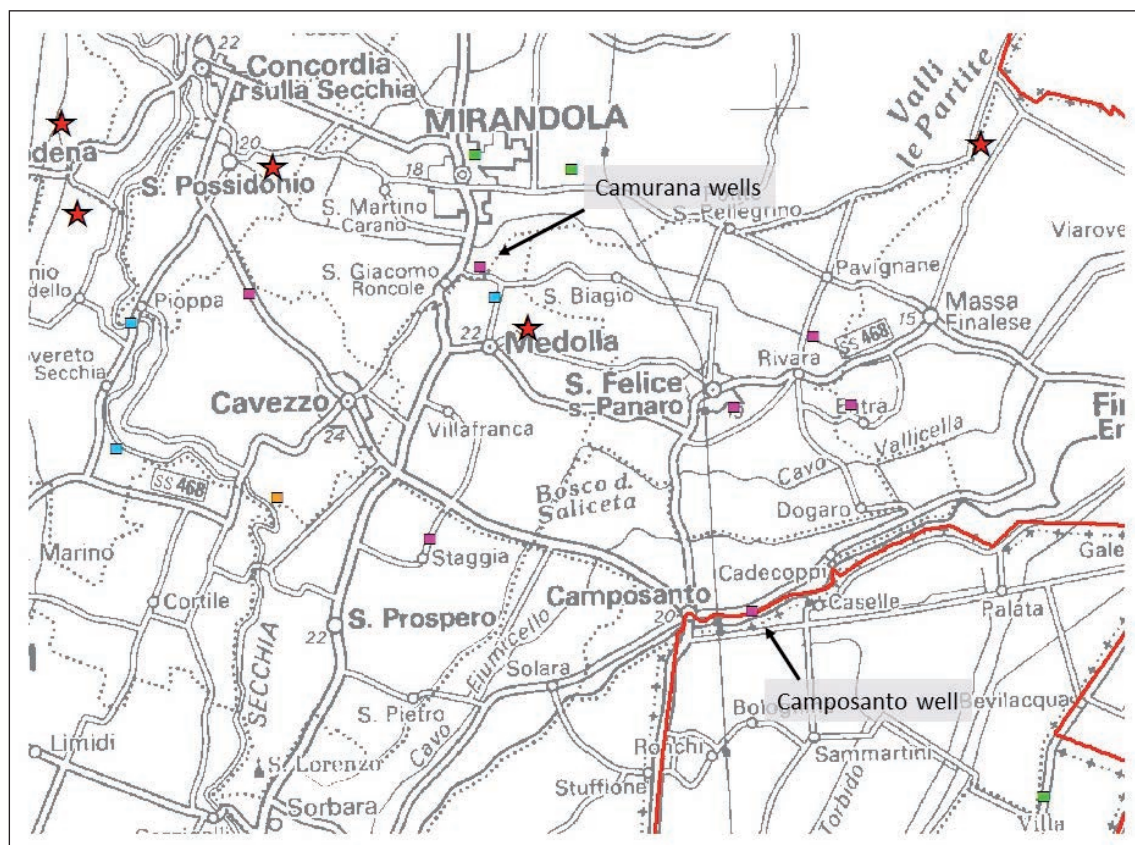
22
Concordia
sulla Secchia
MIRANDOLA
Valli
le Partite
dena
20
S. Possidonio
18
Camurana wells
S. Martino
Carano
S. Pellegrino
Viarove
S. Giacomo
Roncole
Pavignane
nio
dello
Pioppa
S. Biagio
Massa
Finalese
15
22
Medolla
SS 468
Rivara
vereto
Secchia
Cavezzo
S. Felice
s. Panaro
Fi
Er
24
Villafranca
Cava
Vallicella
SS 468
Bosco d.
Saliceta
Dogaro
Marino
Staggia
Galе
Cadecoppi
Cortile
Camposanto
Caselle
Palata
22
S. Prospero
20
SECCHIA
Fiumicello
Solara
Camposanto well
Bevilacqua
S. Pietro
Cavo
Limidi
Bolog
Ronchi
Sammartini
S. Lorenzo
Torbido
Stuffione
Sorbara
Villa